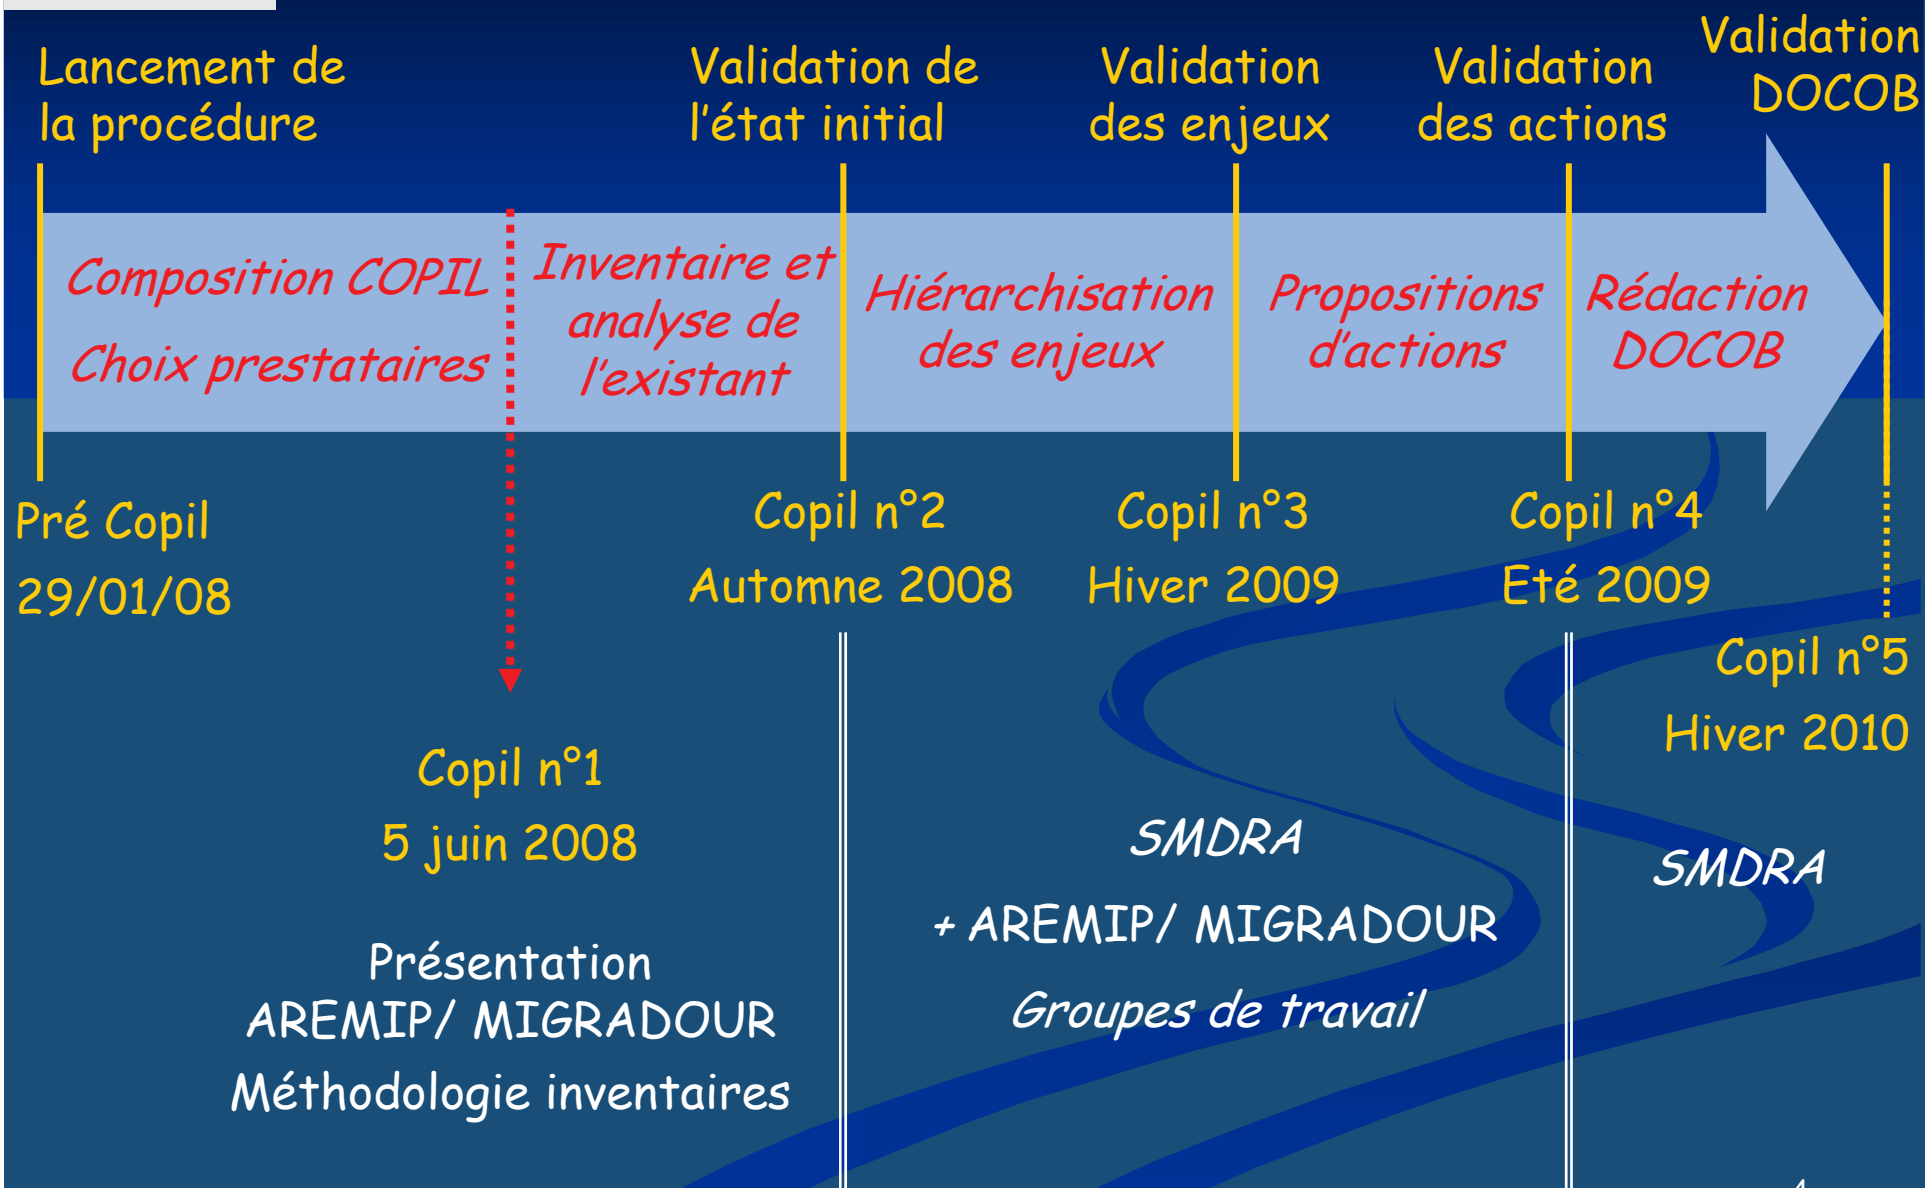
Lancement de la procédure

Validation de l'état initial

Validation des enjeux

Validation des actions

Validation DOCOB

Composition COPIL

Choix prestataires

Inventaire et analyse de l'existant

Hiérarchisation des enjeux

Propositions d'actions

Rédaction DOCOB

Pré Copil
29/01/08

Copil n°2
Automne 2008

Copil n°3
Hiver 2009

Copil n°4
Eté 2009

Copil n°5
Hiver 2010

Copil n°1
5 juin 2008

Présentation
AREMIP/ MIGRADOUR
Méthodologie inventaires

SMDRA
+ AREMIP/ MIGRADOUR
Groupes de travail

SMDRA